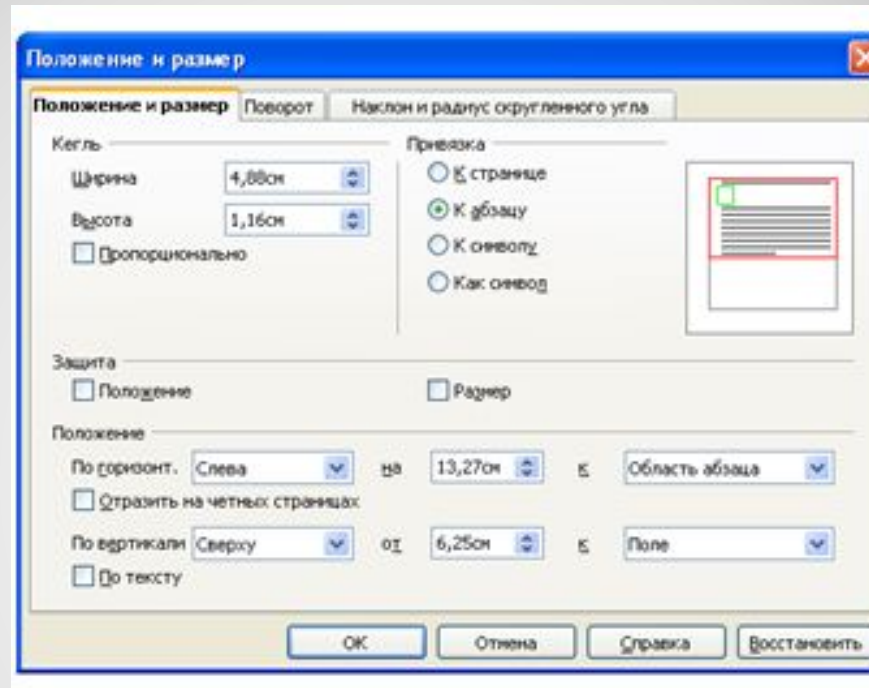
Положение и размер

Положение и размер | Поворот | Наклон и радиус скругленного угла

Кегль
Ширина 4,88см
Высота 1,16см
Пропорционально

Привязка
К странице
К абзацу
К символу
Как символ

Защита
Положение
Размер

Положение
По горизонт. Слева на 13,27см к Область абзаца
Отразить на четных страницах
По вертикали Сверху от 6,25см к Поле
По тексту

OK | Отмена | Справка | Восстановить